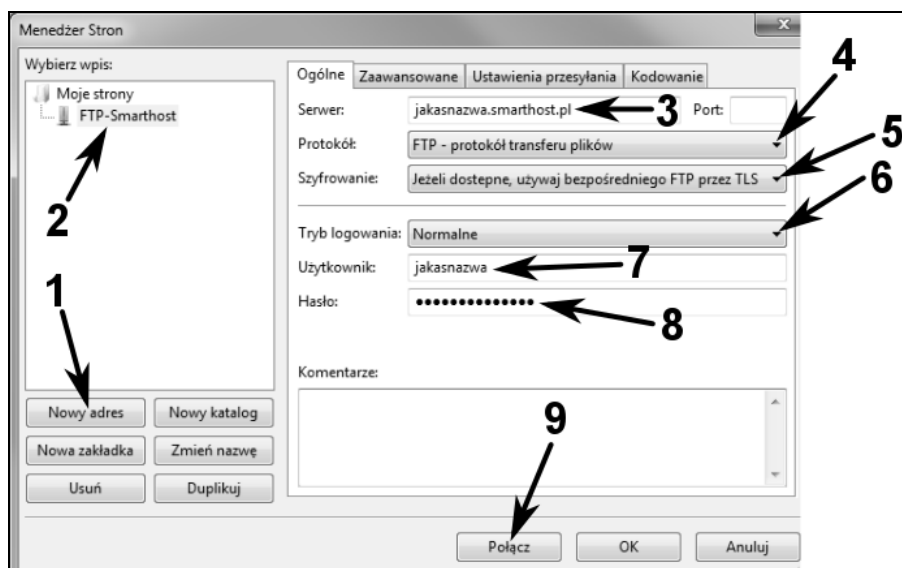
Menedżer Stron

Wybierz wpis:

Moje strony
FTP-Smarthost

2

1

Nowy adres
Nowy katalog
Nowa zakładka
Zmień nazwę
Usuń
Duplikuj

Ogólne | Zaawansowane | Ustawienia przesyłania | Kodowanie

Serwer: jakasnazwa.smarthost.pl 3 Port:
4
Protokół: FTP - protokół transferu plików
5
Szyfrowanie: Jeżeli dostępne, używaj bezpośredniego FTP przez TLS
6
Tryb logowania: Normalne
Użytkownik: jakasnazwa 7
Hasło: •••••••••••••• 8

Komentarze:

9

Połącz
OK
Anuluj